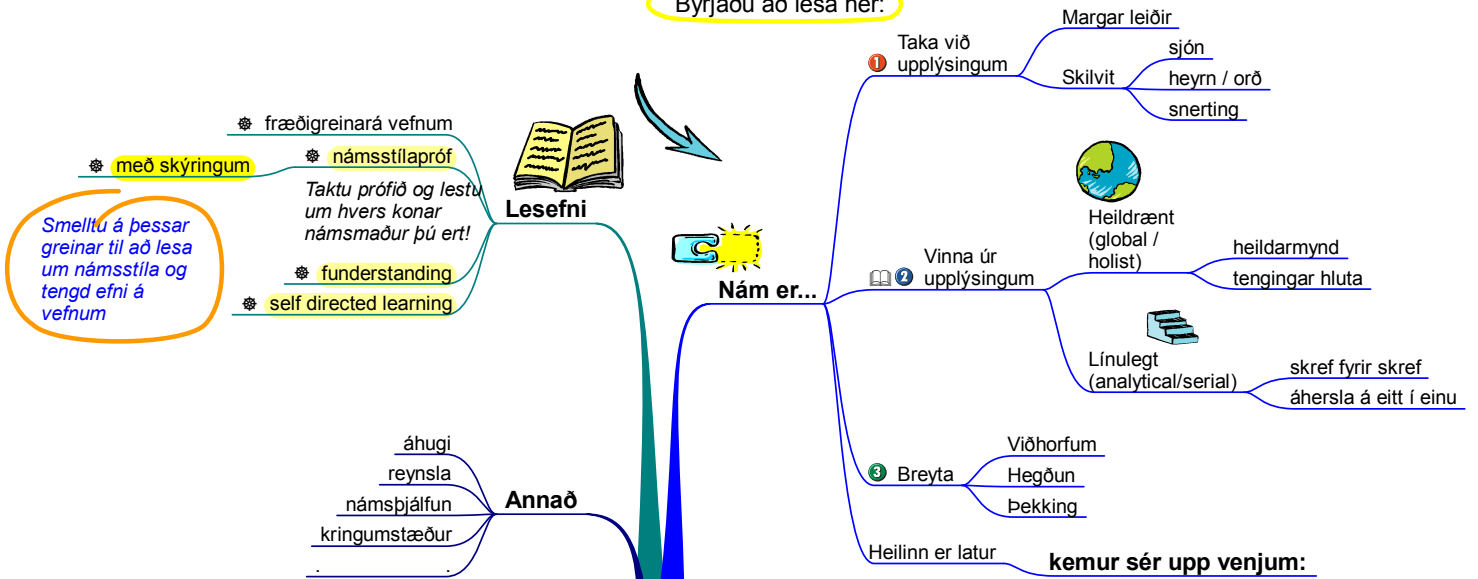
Byrjaðu að lesa hér:

Lesefni

fræðigreinará vefnum

námsstílapróf

með skýringum

Taktu prófið og lestu um hvers konar námsmaður þú ert!

Smelltu á þessar greinar til að lesa um námsstíla og tengd efni á vefnum

funderstanding

self directed learning

Nám er...

1 Taka við upplýsingum

Margar leiðir

Skilvit

sjón

heyrn / orð

snerting

2 Vinna úr upplýsingum

Heildrænt (global / holist)

heildarmynd

tengingar hluta

Línulegt (analytical/serial)

skref fyrir skref

áhersla á eitt í einu

3 Breyta

Viðhorfum

Hegðun

Þekking

Heilinn er latur

kemur sér upp venjum:

Annað

áhugi

reynsla

námsþjálfun

kringumstæður